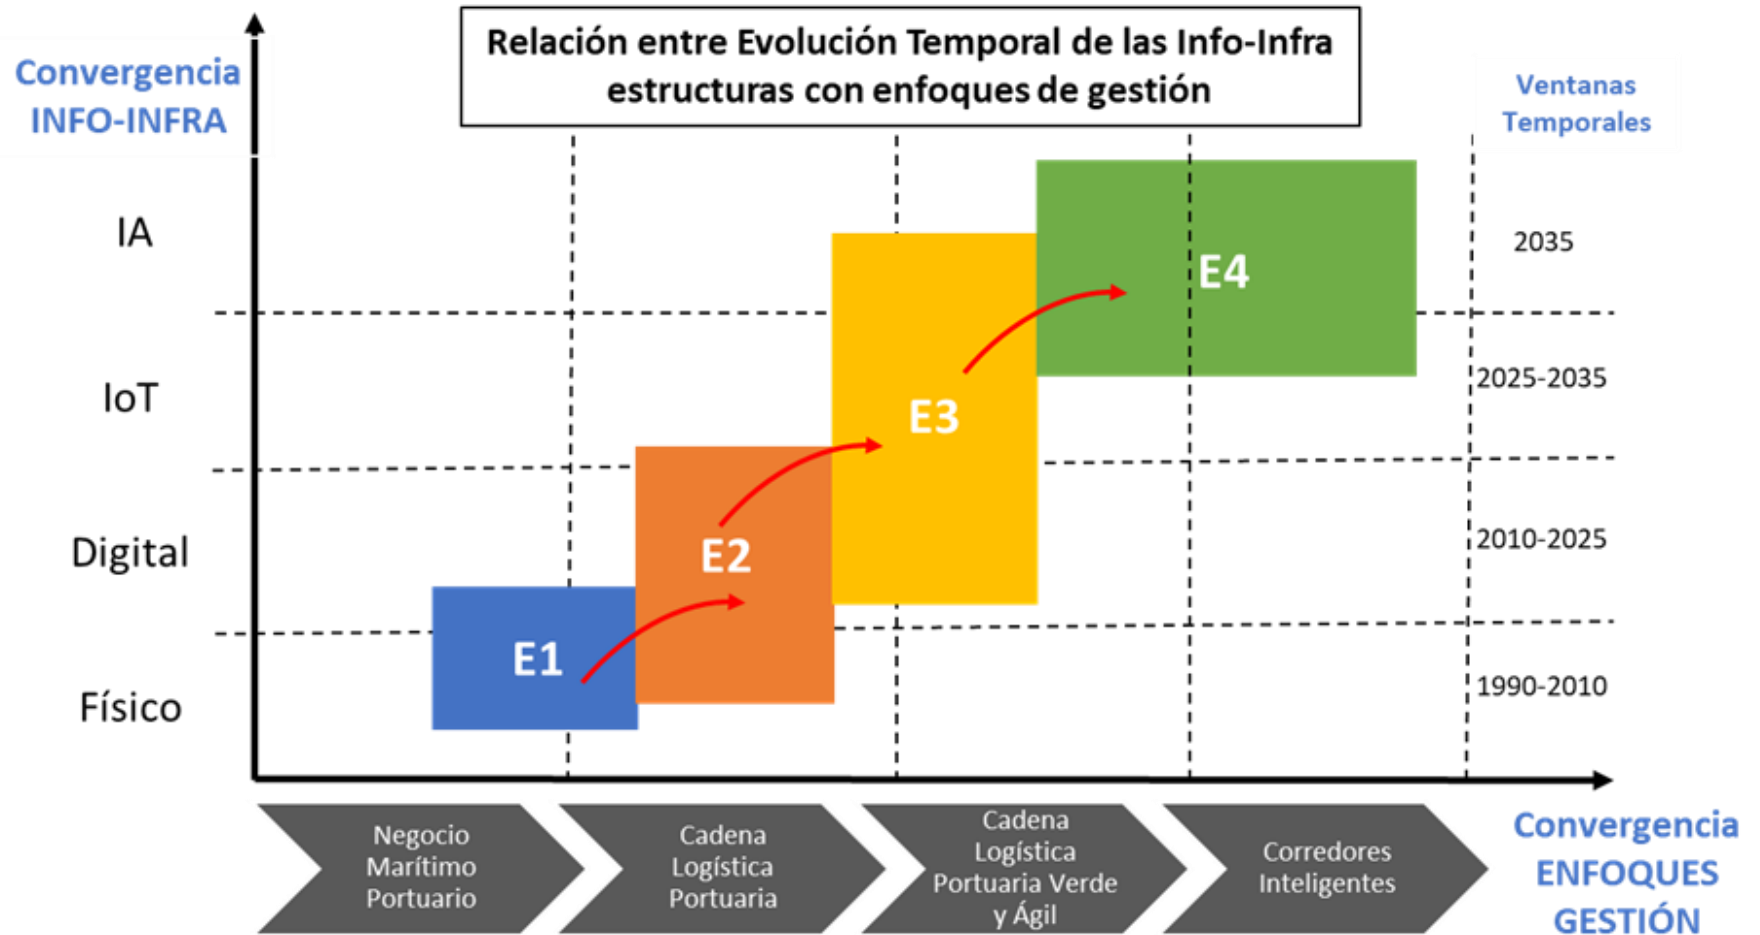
Convergencia INFO-INFRA

Relación entre Evolución Temporal de las Info-Infra estructuras con enfoques de gestión

Ventanas Temporales

IA

IoT

Digital

Físico

E4

E3

E2

E1

2035

2025-2035

2010-2025

1990-2010

Negocio Marítimo Portuario

Cadena Logística Portuaria

Cadena Logística Portuaria Verde y Ágil

Corredores Inteligentes

Convergencia ENFOQUES GESTIÓN